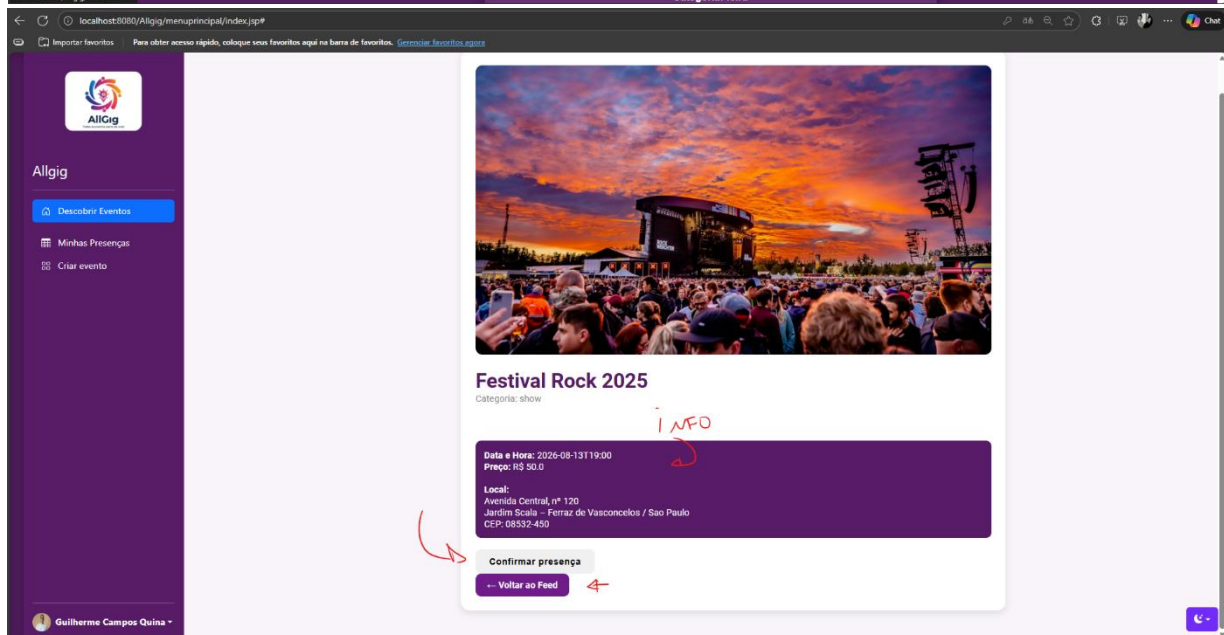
localhost:8080/Allgig/menuprincipal/index.jsp#

Importar favoritos | Para obter acesso rápido, coloque seus favoritos aqui na barra de favoritos. Gerenciar favoritos agora

Chat

AllGig

Allgig

Descobrir Eventos

Minhas Presenças

Criar evento

Guilherme Campos Quina

Festival Rock 2025

Categoria: show

INFO

**Data e Hora:** 2026-08-13T19:00
**Preço:** R$ 50.0

**Local:**
Avenida Central, nº 120
Jardim Scala – Ferraz de Vasconcelos / Sao Paulo
CEP: 08532-450

Confirmar presença

← Voltar ao Feed